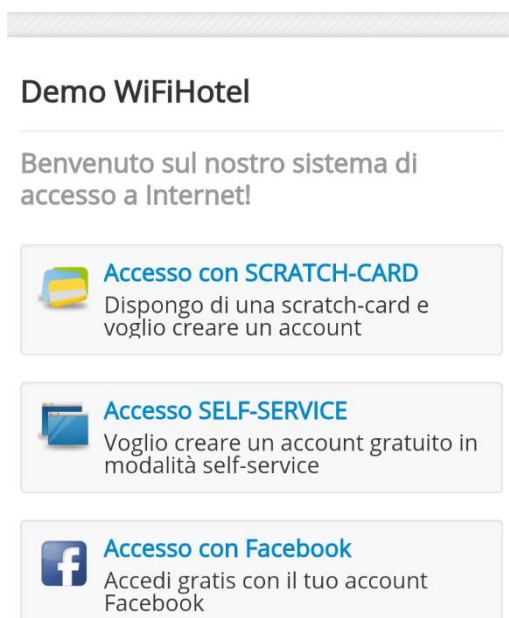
Demo WiFiHotel

Benvenuto sul nostro sistema di accesso a Internet!

Accesso con SCRATCH-CARD
Dispongo di una scratch-card e voglio creare un account

Accesso SELF-SERVICE
Voglio creare un account gratuito in modalità self-service

Accesso con Facebook
Accedi gratis con il tuo account Facebook